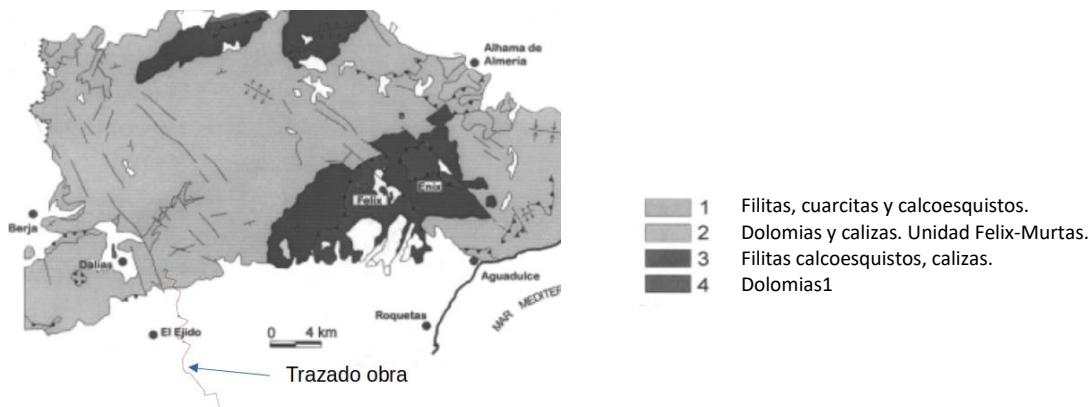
Alhama de Almeria

Felix

Enix

Berja

Dalias

Aguadulce

Roquetas

MAR MEDITER

El Ejido

0 4 km

Trazado obra

1 Filitas, cuarcitas y calcoesquistos.
2 Dolomias y calizas. Unidad Felix-Murtas.
3 Filitas calcoesquistos, calizas.
4 Dolomias1